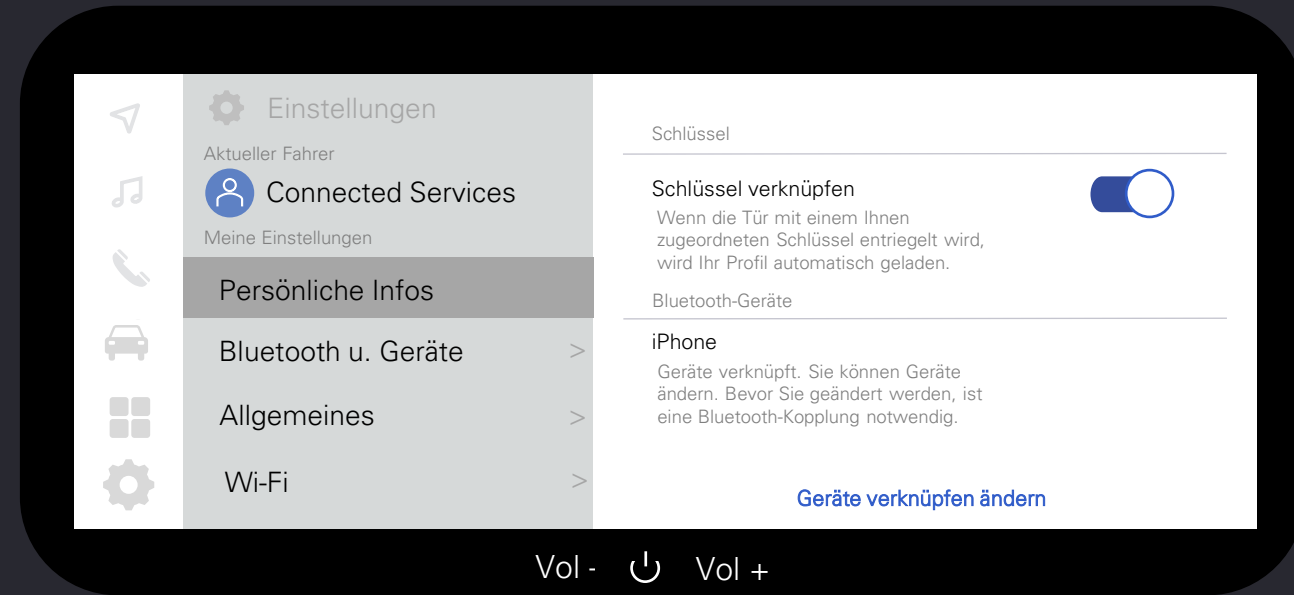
Einstellungen

Aktueller Fahrer

Connected Services

Meine Einstellungen

Persönliche Infos

Bluetooth u. Geräte >

Allgemeines >

Wi-Fi >

Schlüssel

Schlüssel verknüpfen

Wenn die Tür mit einem Ihnen zugeordneten Schlüssel entriegelt wird, wird Ihr Profil automatisch geladen.

Bluetooth-Geräte

iPhone

Geräte verknüpft. Sie können Geräte ändern. Bevor Sie geändert werden, ist eine Bluetooth-Kopplung notwendig.

Geräte verknüpfen ändern

Vol - Vol +